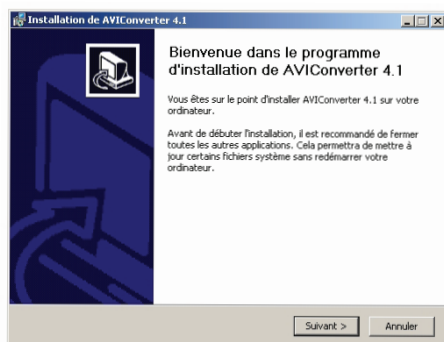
Installation de AVIConverter 4.1

Bienvenue dans le programme d'installation de AVIConverter 4.1

Vous êtes sur le point d'installer AVIConverter 4.1 sur votre ordinateur.

Avant de débuter l'installation, il est recommandé de fermer toutes les autres applications. Cela permettra de mettre à jour certains fichiers système sans redémarrer votre ordinateur.

Suivant >
Annuler